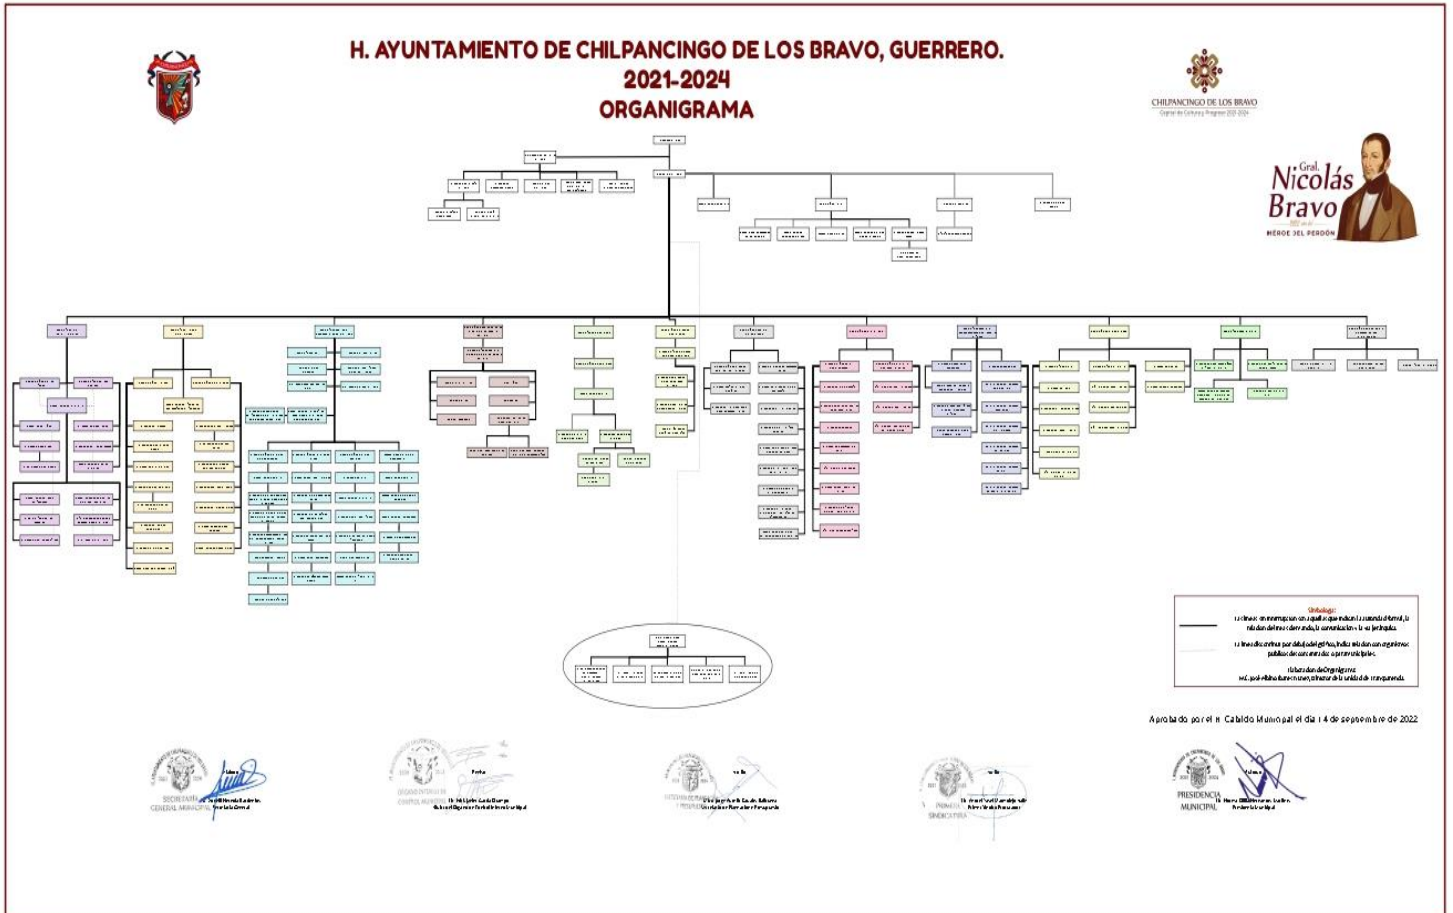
H. AYUNTAMIENTO DE CHILPANCINGO DE LOS BRAVO, GUERRERO.
2021-2024
ORGANIGRAMA

CHILPANCINGO DE LOS BRAVO

Gral. Nicolás Bravo
HÉROE DEL PERDÓN

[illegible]

Simbología:
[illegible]

Aprobado por el H. Cabildo Municipal el día 14 de septiembre de 2022

SECRETARÍA GENERAL MUNICIPAL

PRESIDENCIA MUNICIPAL

SINDICATURA

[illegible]